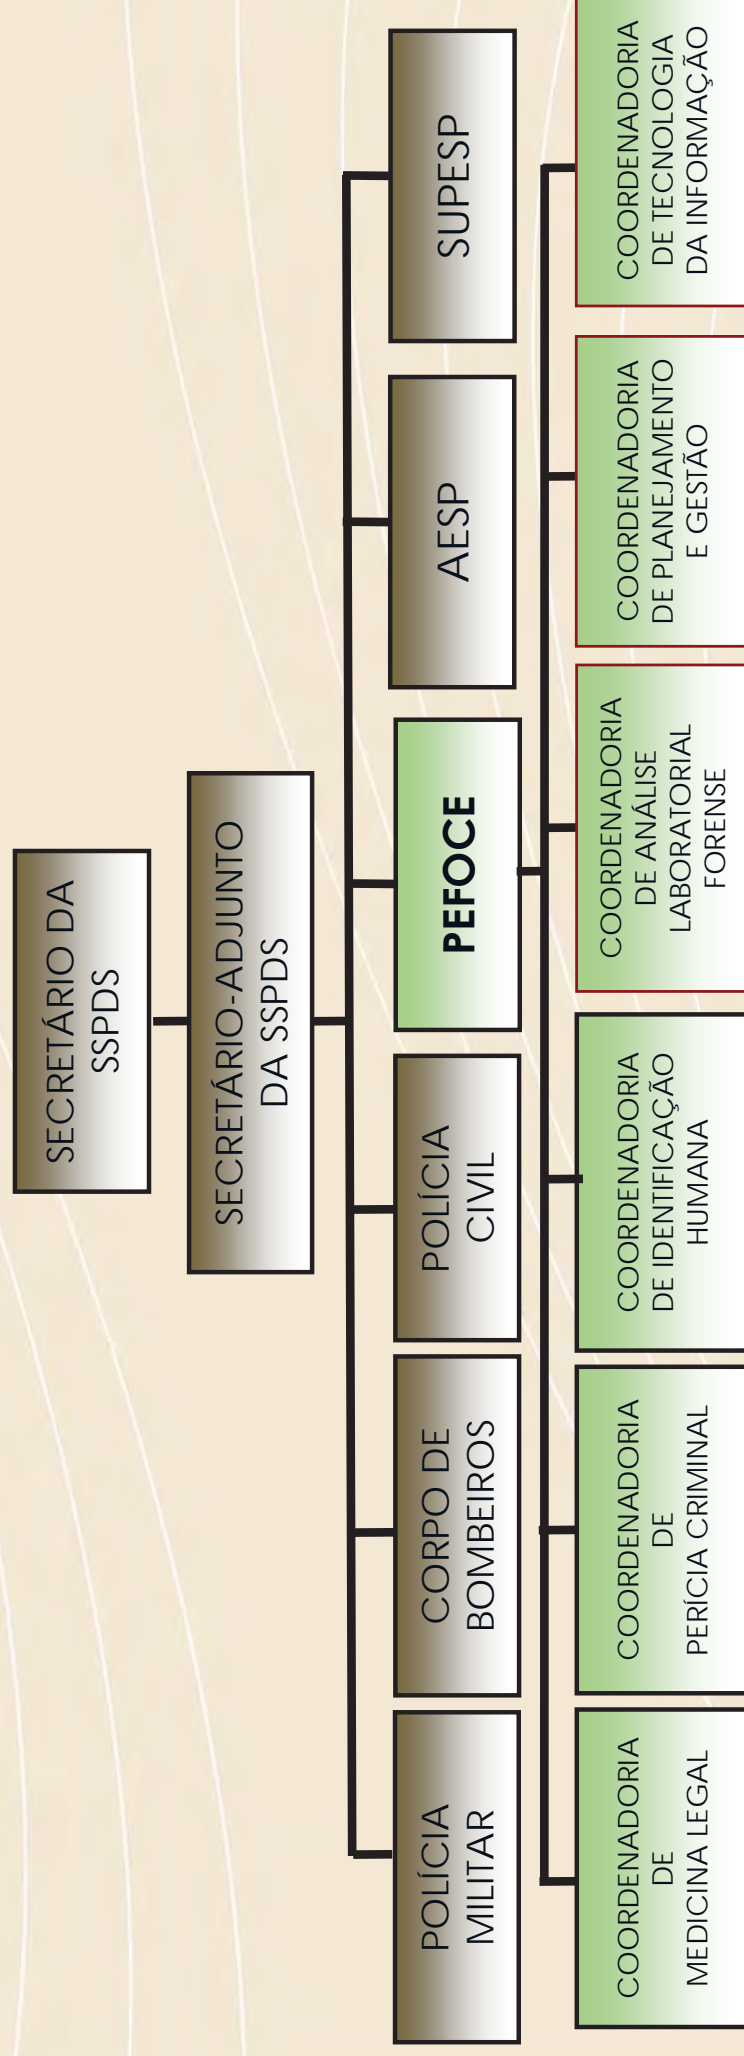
SECRETÁRIO DA SSPDS

SECRETÁRIO-ADJUNTO DA SSPDS

POLÍCIA MILITAR

CORPO DE BOMBEIROS

POLÍCIA CIVIL

PEFOCE

AESP

SUPESP

COORDENADORIA DE MEDICINA LEGAL

COORDENADORIA DE PERÍCIA CRIMINAL

COORDENADORIA DE IDENTIFICAÇÃO HUMANA

COORDENADORIA DE ANÁLISE LABORATORIAL FORENSE

COORDENADORIA DE PLANEJAMENTO E GESTÃO

COORDENADORIA DE TECNOLOGIA DA INFORMAÇÃO